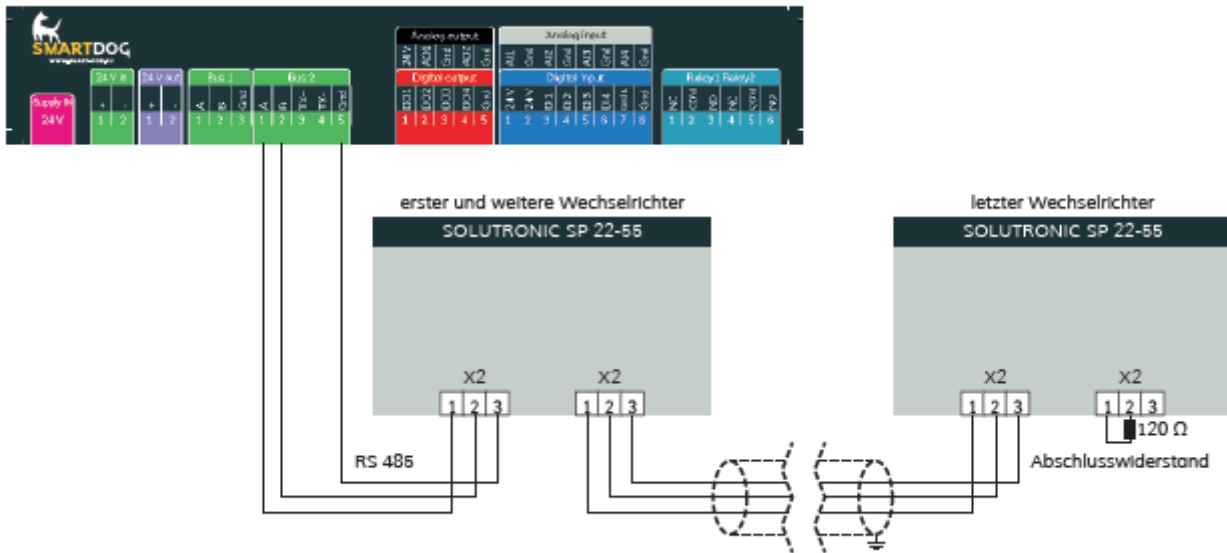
SMARTDOG

Supply IN
24V

24 V in
+ -
1 2

24 V out
+ -
1 2

Bus 1
A B Gnd
1 2 3

Bus 2
A B TX- TX+ Gnd
1 2 3 4 5

Analog output
24V AO1 Gnd AO2 Gnd

Digital output
DO1 DO2 DO3 DO4 Gnd
1 2 3 4 5

Analog input
AI1 Gnd AI2 Gnd AI3 Gnd AI4 Gnd

Digital input
24V 24V DI1 DI2 DI3 DI4 Gnd Gnd
1 2 3 4 5 6 7 8

Relay1 Relay2
NC COM NO NC COM NO
1 2 3 4 5 6

erster und weitere Wechselrichter

SOLUTRONIC SP 22-55

X2
1 2 3

X2
1 2 3

RS 485

letzter Wechselrichter

SOLUTRONIC SP 22-55

X2
1 2 3

X2
1 2 3

120 Ω

Abschlusswiderstand